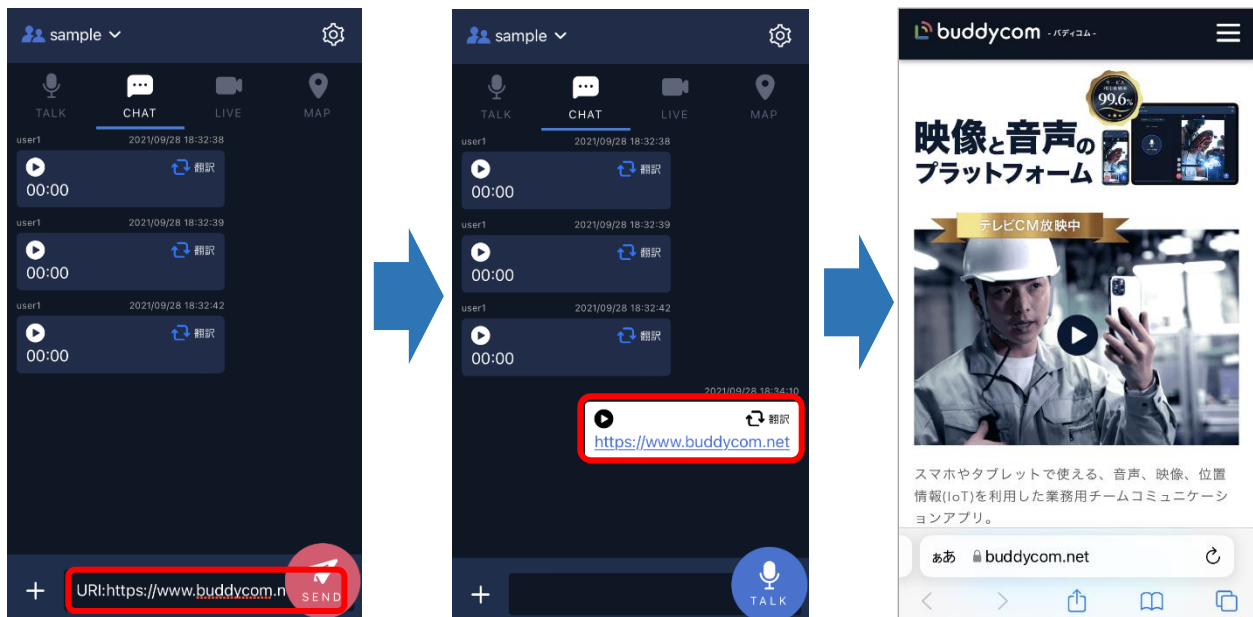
sample

TALK CHAT LIVE MAP

user1 2021/09/28 18:32:38
翻訳
00:00

user1 2021/09/28 18:32:39
翻訳
00:00

user1 2021/09/28 18:32:42
翻訳
00:00

+ URI:https://www.buddycom.n SEND

sample

TALK CHAT LIVE MAP

user1 2021/09/28 18:32:38
翻訳
00:00

user1 2021/09/28 18:32:39
翻訳
00:00

user1 2021/09/28 18:32:42
翻訳
00:00

2021/09/28 18:34:10
翻訳
https://www.buddycom.net

+ TALK

buddycom -バディコム-

99.6%

映像と音声のプラットフォーム

テレビCM放映中

スマホやタブレットで使える、音声、映像、位置情報(IoT)を利用した業務用チームコミュニケーションアプリ。

ぁあ buddycom.net